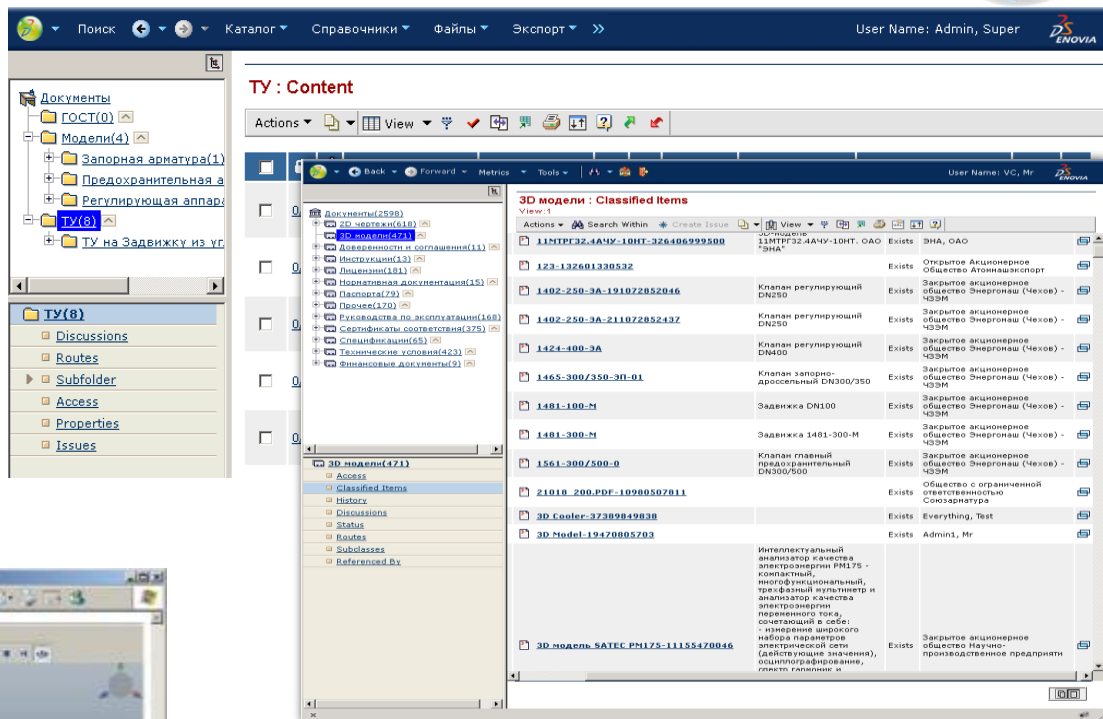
Поиск Каталог Справочники Файлы Экспорт »

User Name: Admin, Super

ENOVIA

Документы
ГОСТ(0)
Модели(4)
Запорная арматура(1)
Предохранительная а
Регулирующая аппара
ТУ(8)
ТУ на Задвижку из уг

ТУ(8)
Discussions
Routes
Subfolder
Access
Properties
Issues

ТУ : Content

Actions View

Back Forward Metrics Tools

User Name: VC, Mr

ENOVIA

Документы(2598)
2D чертежи(618)
3D модели(471)
Доверенности и соглашения(11)
Инструкции(13)
Лицензии(181)
Нормативная документация(15)
Паспорта(79)
Прочее(170)
Руководства по эксплуатации(168)
Сертификаты соответствия(375)
Спецификации(65)
Технические условия(423)
Финансовые документы(9)

3D модели(471)
Access
Classified Items
History
Discussions
Status
Routes
Subclasses
Referenced By

3D модели : Classified Items
View:1

Actions Search Within Create Issue View

| | | | |
|---|---|---|---|
| 11МТРГ32.4АЧУ-10НТ-326406999500 | 3D-модель 11МТРГ32.4АЧУ-10НТ. ОАО "ЭНА" | Exists | ЭНА, ОАО |
| 123-132601330532 | | Exists | Открытое Акционерное Общество Атомнашэкспорт |
| 1402-250-3А-191072852046 | Клапан регулирующий DN250 | Exists | Закрытое акционерное общество Энергомаш (Чехов) - ЧЗЭМ |
| 1402-250-3А-211072852437 | Клапан регулирующий DN250 | Exists | Закрытое акционерное общество Энергомаш (Чехов) - ЧЗЭМ |
| 1424-400-3А | Клапан регулирующий DN400 | Exists | Закрытое акционерное общество Энергомаш (Чехов) - ЧЗЭМ |
| 1465-300/350-3П-01 | Клапан запорно-дроссельный DN300/350 | Exists | Закрытое акционерное общество Энергомаш (Чехов) - ЧЗЭМ |
| 1481-100-М | Задвижка DN100 | Exists | Закрытое акционерное общество Энергомаш (Чехов) - ЧЗЭМ |
| 1481-300-М | Задвижка 1481-300-М | Exists | Закрытое акционерное общество Энергомаш (Чехов) - ЧЗЭМ |
| 1561-300/500-0 | Клапан главный предохранительный DN300/500 | Exists | Закрытое акционерное общество Энергомаш (Чехов) - ЧЗЭМ |
| 21018_200.PDF-10980507811 | | Exists | Общество с ограниченной ответственностью Союзарматура |
| 3D Cooler-37389849838 | | Exists | Everything, Test |
| 3D Model-19470805703 | | Exists | Admin1, Mr |
| 3D модель SATEC PM175-11155470046 | Интеллектуальный анализатор качества электроэнергии PM175 - компактный, многофункциональный, трехфазный мультиметр и анализатор качества электроэнергии переменного тока, сочетающий в себе: - измерение широкого набора параметров электрической сети (действующие значения), осциллографирование, спектр гармоник и | Exists | Закрытое акционерное общество Научно-производственное предприяти |